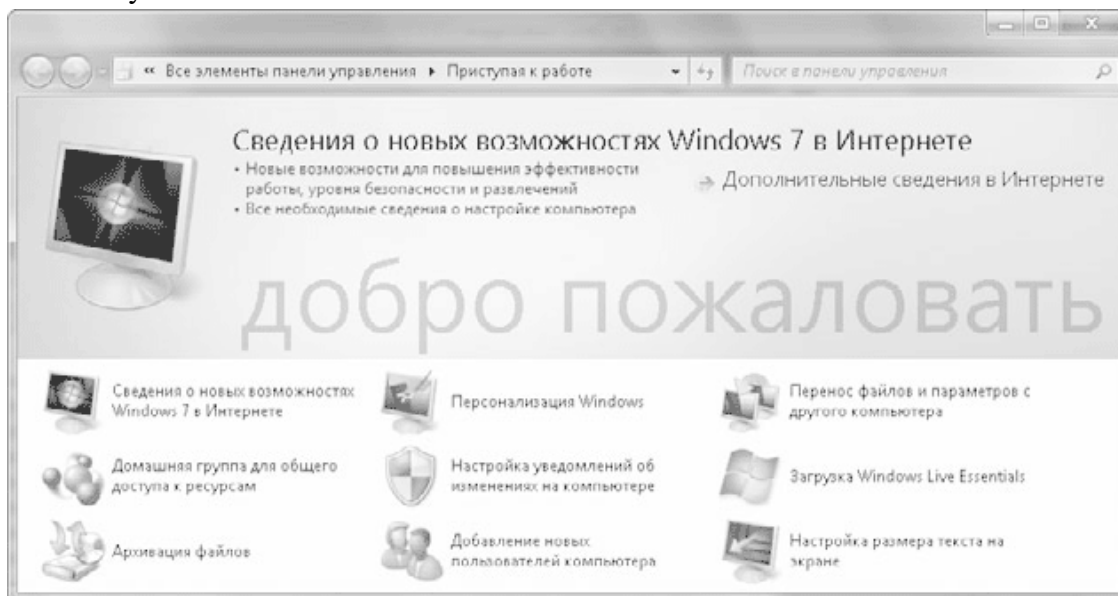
« Все элементы панели управления ▸ Приступая к работе

Поиск в панели управления

Сведения о новых возможностях Windows 7 в Интернете

• Новые возможности для повышения эффективности работы, уровня безопасности и развлечений
• Все необходимые сведения о настройке компьютера

Дополнительные сведения в Интернете

добро пожаловать

Сведения о новых возможностях Windows 7 в Интернете

Персонализация Windows

Перенос файлов и параметров с другого компьютера

Домашняя группа для общего доступа к ресурсам

Настройка уведомлений об изменениях на компьютере

Загрузка Windows Live Essentials

Архивация файлов

Добавление новых пользователей компьютера

Настройка размера текста на экране